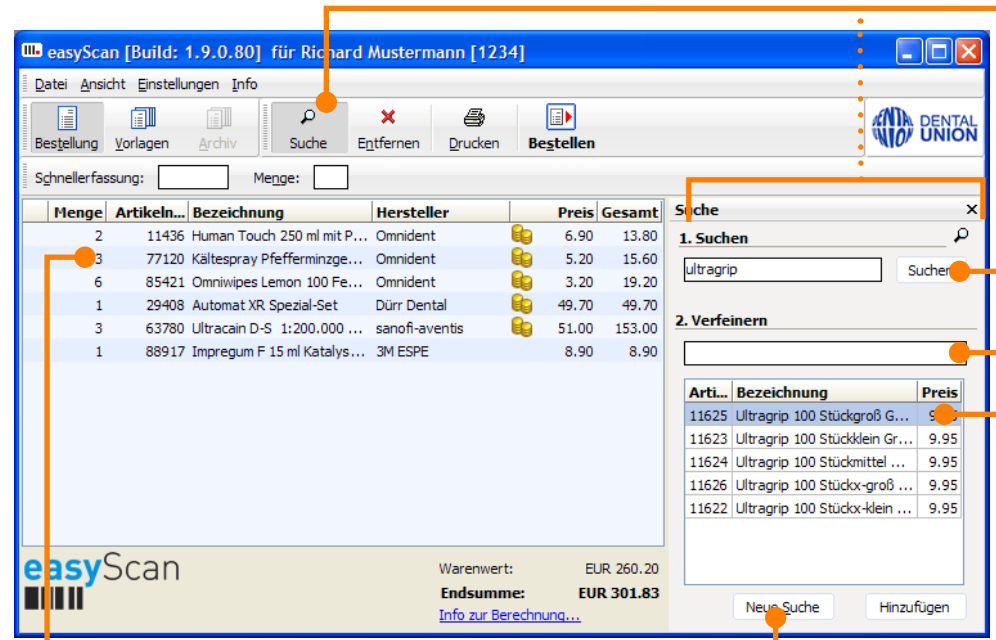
easyScan [Build: 1.9.0.80] für Richard Mustermann [1234]

Datei Ansicht Einstellungen Info

Bestellung Vorlagen Archiv Suche Entfernen Drucken Bestellen

DENTAL UNION

Schnellerfassung: Menge:

| Menge | Artikeln... | Bezeichnung | Hersteller | | Preis | Gesamt |
|---|---|---|---|---|---|---|
| 2 | 11436 | Human Touch 250 ml mit P... | Omnident | | 6.90 | 13.80 |
| 3 | 77120 | Kältespray Pfefferminzge... | Omnident | | 5.20 | 15.60 |
| 6 | 85421 | Omniwipes Lemon 100 Fe... | Omnident | | 3.20 | 19.20 |
| 1 | 29408 | Automat XR Spezial-Set | Dürr Dental | | 49.70 | 49.70 |
| 3 | 63780 | Ultracain D-S 1:200.000 ... | sanofi-aventis | | 51.00 | 153.00 |
| 1 | 88917 | Impregum F 15 ml Katalys... | 3M ESPE | | 8.90 | 8.90 |

easyScan

Warenwert: EUR 260.20
Endsumme: EUR 301.83
Info zur Berechnung...

Suche

1. Suchen

ultragrip

Suchen

2. Verfeinern

| Arti... | Bezeichnung | Preis |
|---|---|---|
| 11625 | Ultragrip 100 Stückgroß G... | 9.95 |
| 11623 | Ultragrip 100 Stückklein Gr... | 9.95 |
| 11624 | Ultragrip 100 Stückmittel ... | 9.95 |
| 11626 | Ultragrip 100 Stückx-groß ... | 9.95 |
| 11622 | Ultragrip 100 Stückx-klein ... | 9.95 |

Neue Suche Hinzufügen